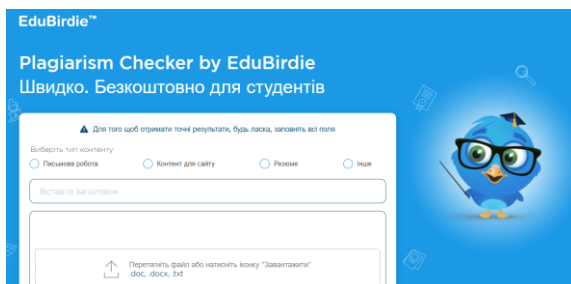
EduBirdie™

Plagiarism Checker by EduBirdie
Швидко. Безкоштовно для студентів

Для того щоб отримати точні результати, будь ласка, заповніть всі поля

Виберіть тип контенту

Письмова робота
Контент для сайту
Резюме
Інше

Вставте заголовок

Перетягніть файл або натисніть іконку "Завантажити"
.doc, .docx, .txt